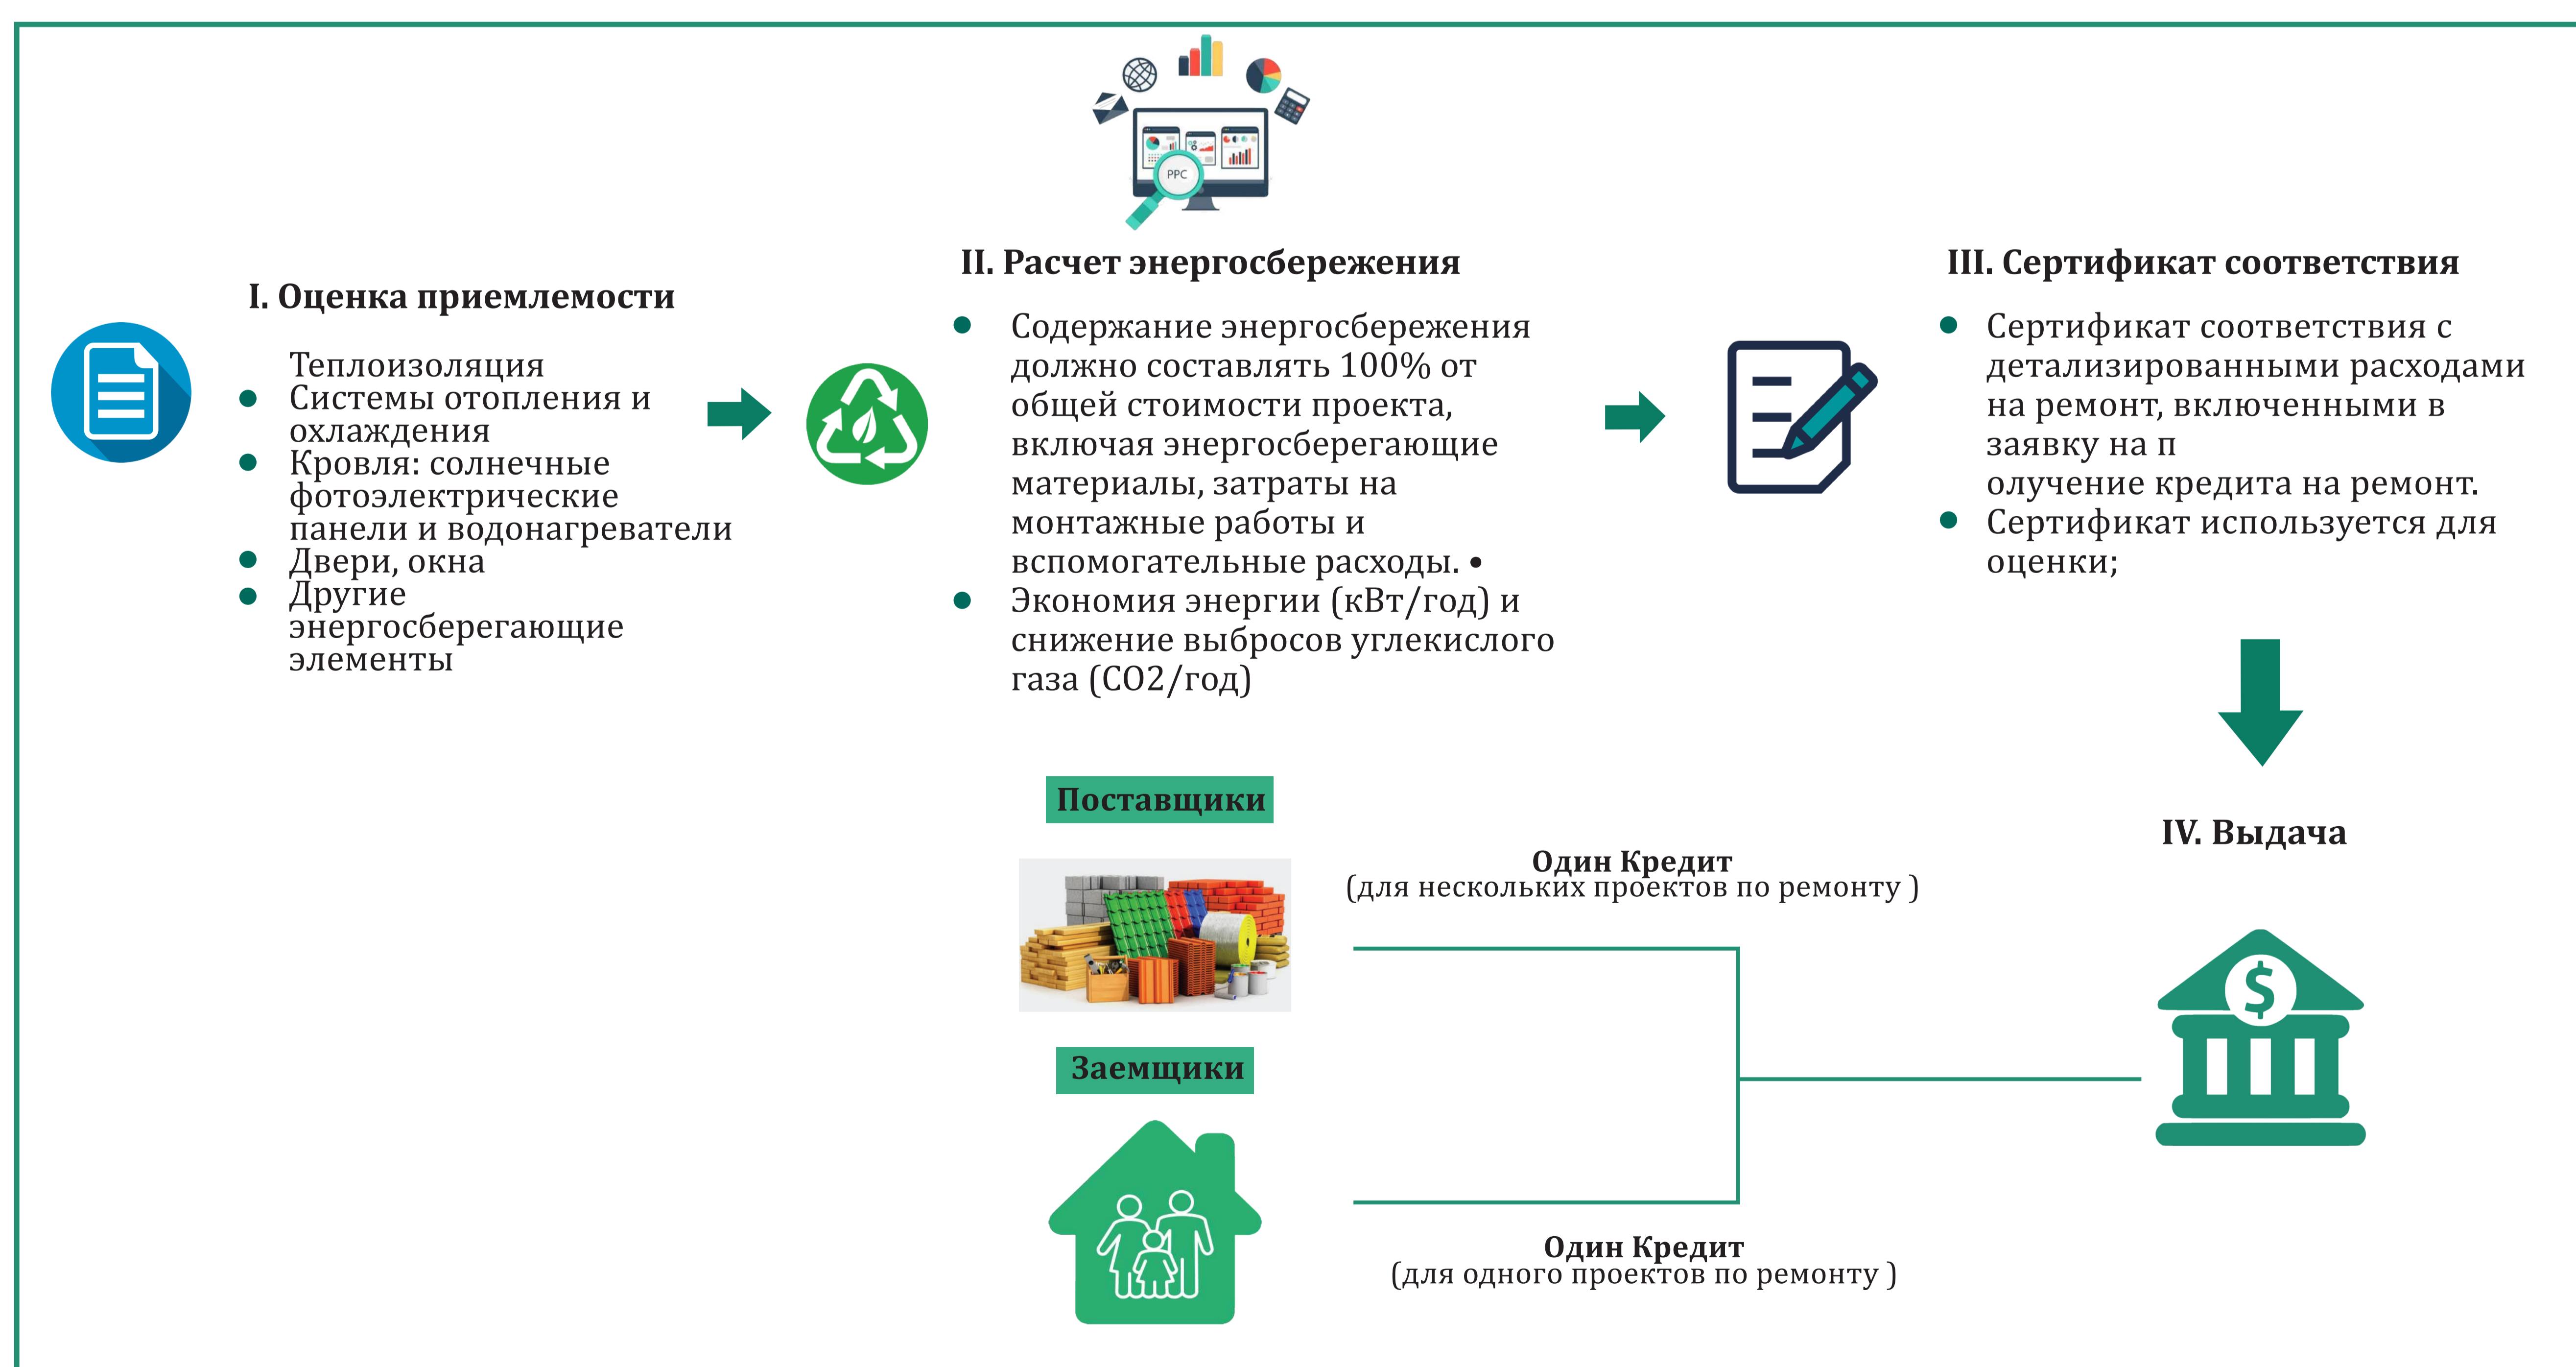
I. Оценка приемлемости

Теплоизоляция
- Системы отопления и охлаждения
- Кровля: солнечные фотоэлектрические панели и водонагреватели
- Двери, окна
- Другие энергосберегающие элементы

PPC

II. Расчет энергосбережения

- Содержание энергосбережения должно составлять 100% от общей стоимости проекта, включая энергосберегающие материалы, затраты на монтажные работы и вспомогательные расходы. •
- Экономия энергии (кВт/год) и снижение выбросов углекислого газа (CO2/год)

III. Сертификат соответствия

- Сертификат соответствия с детализированными расходами на ремонт, включенными в заявку на п олучение кредита на ремонт.
- Сертификат используется для оценки;

Поставщики

Один Кредит
(для нескольких проектов по ремонту )

IV. Выдача

Заемщики

Один Кредит
(для одного проектов по ремонту )